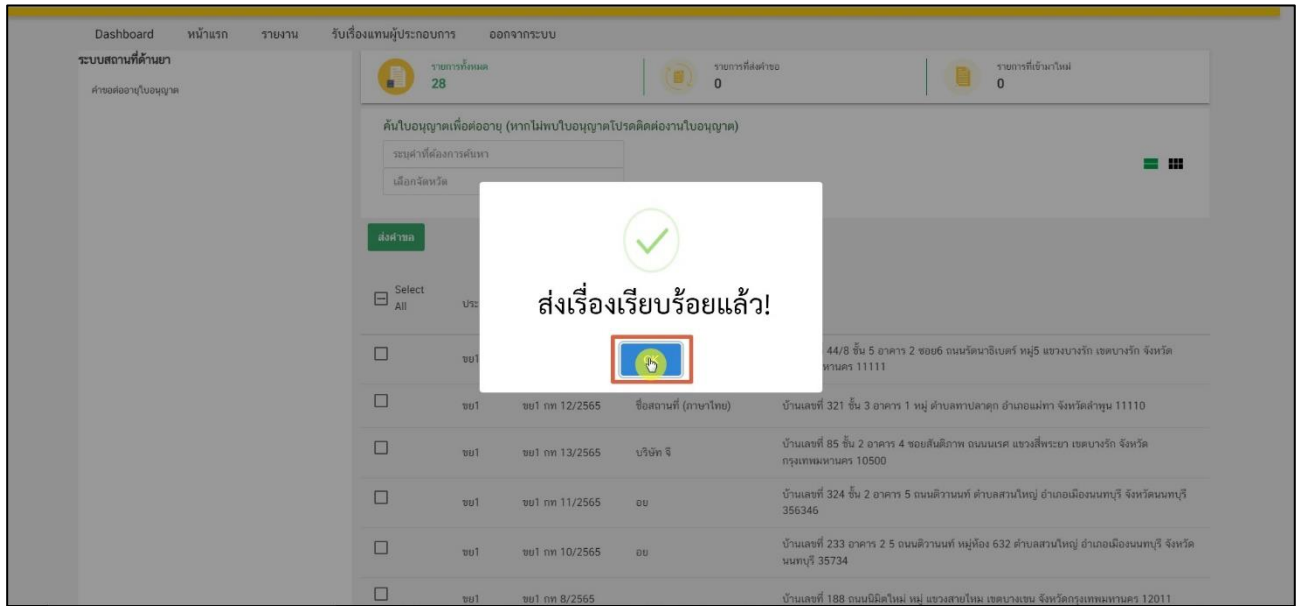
Dashboard หน้าแรก รายงาน รับเรื่องแทนผู้ประกอบการ ออกจากระบบ

ระบบสถานที่ค้านยา

คำขอต่ออายุใบอนุญาต

รายการทั้งหมด 28

รายการที่ส่งคำขอ 0

รายการที่เข้ามาใหม่ 0

ค้นใบอนุญาตเพื่อต่ออายุ (หากไม่พบใบอนุญาตโปรดติดต่องานใบอนุญาต)

ระบุคำที่ต้องการค้นหา

เลือกจังหวัด

ส่งคำขอ

Select All

ประ

ส่งเรื่องเรียบร้อยแล้ว!

| | | | | |
|---|---|---|---|---|
| ☐ | ขย1 | | | 44/8 ชั้น 5 อาคาร 2 ซอย6 ถนนรัดนาธิเบศร์ หมู่5 แขวงบางรัก เขตบางรัก จังหวัด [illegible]หานคร 11111 |
| ☐ | ขย1 | ขย1 กท 12/2565 | ชื่อสถานที่ (ภาษาไทย) | บ้านเลขที่ 321 ชั้น 3 อาคาร 1 หมู่ ตำบลทาปลาดุก อำเภอแม่ทา จังหวัดลำพูน 11110 |
| ☐ | ขย1 | ขย1 กท 13/2565 | บริษัท จ | บ้านเลขที่ 85 ชั้น 2 อาคาร 4 ซอยสันติภาพ ถนนนเรศ แขวงสี่พระยา เขตบางรัก จังหวัด กรุงเทพมหานคร 10500 |
| ☐ | ขย1 | ขย1 กท 11/2565 | อย | บ้านเลขที่ 324 ชั้น 2 อาคาร 5 ถนนติวานนท์ ตำบลสวนใหญ่ อำเภอเมืองนนทบุรี จังหวัดนนทบุรี 356346 |
| ☐ | ขย1 | ขย1 กท 10/2565 | อย | บ้านเลขที่ 233 อาคาร 2 5 ถนนติวานนท์ หมู่ห้อง 632 ตำบลสวนใหญ่ อำเภอเมืองนนทบุรี จังหวัด นนทบุรี 35734 |
| ☐ | ขย1 | ขย1 กท 8/2565 | | บ้านเลขที่ 188 ถนนนิมิตใหม่ หมู่ แขวงสายไหม เขตบางเขน จังหวัดกรุงเทพมหานคร 12011 |